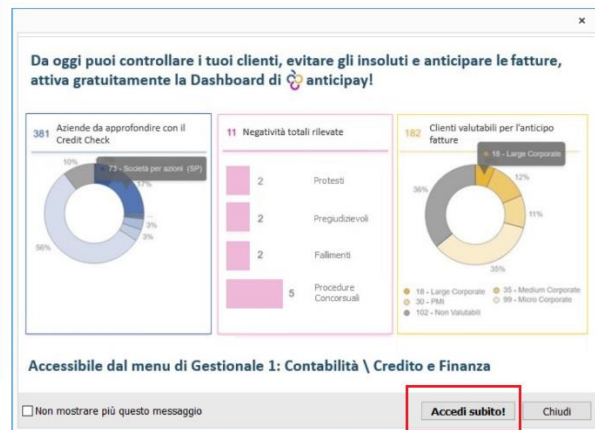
×

Da oggi puoi controllare i tuoi clienti, evitare gli insoluti e anticipare le fatture, attiva gratuitamente la Dashboard di anticipay!

381 Aziende da approfondire con il Credit Check

73 - Società per azioni (SP)

10%
17%
3%
3%
56%

11 Negatività totali rilevate

2 Protesti
2 Pregiudizievoli
2 Fallimenti
5 Procedure Concorsuali

182 Clienti valutabili per l'anticipo fatture

18 - Large Corporate

36%
12%
11%
35%

18 - Large Corporate
35 - Medium Corporate
30 - PMI
99 - Micro Corporate
102 - Non Valutabili

Accessibile dal menu di Gestionale 1: Contabilità \ Credito e Finanza

Non mostrare più questo messaggio

Accedi subito!

Chiudi